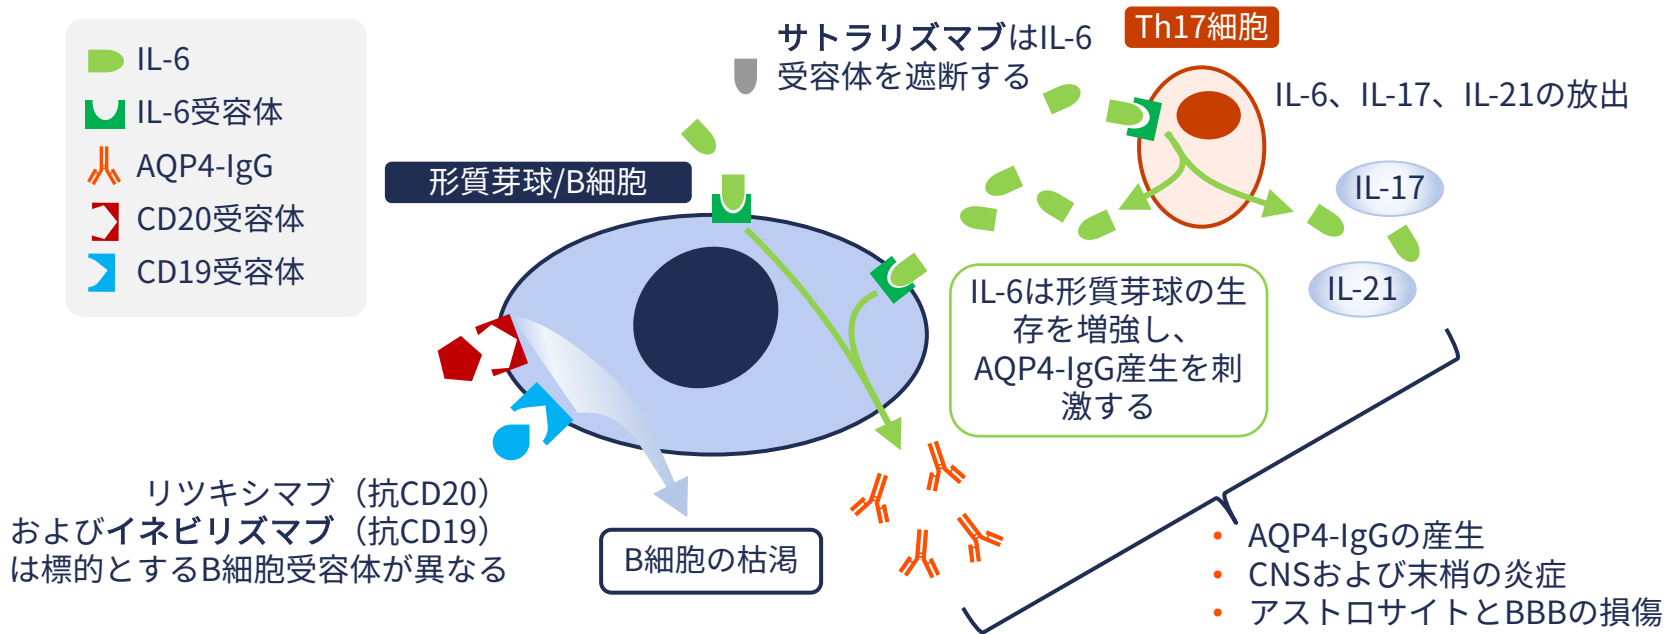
IL-6
IL-6受容体
AQP4-IgG
CD20受容体
CD19受容体

サトラリズマブはIL-6受容体を遮断する

Th17細胞

IL-6、IL-17、IL-21の放出

形質芽球/B細胞

IL-17

IL-21

IL-6は形質芽球の生存を増強し、AQP4-IgG産生を刺激する

リツキシマブ（抗CD20）およびイネビリズマブ（抗CD19）は標的とするB細胞受容体が異なる

B細胞の枯渇

• AQP4-IgGの産生
• CNSおよび末梢の炎症
• アストロサイトとBBBの損傷